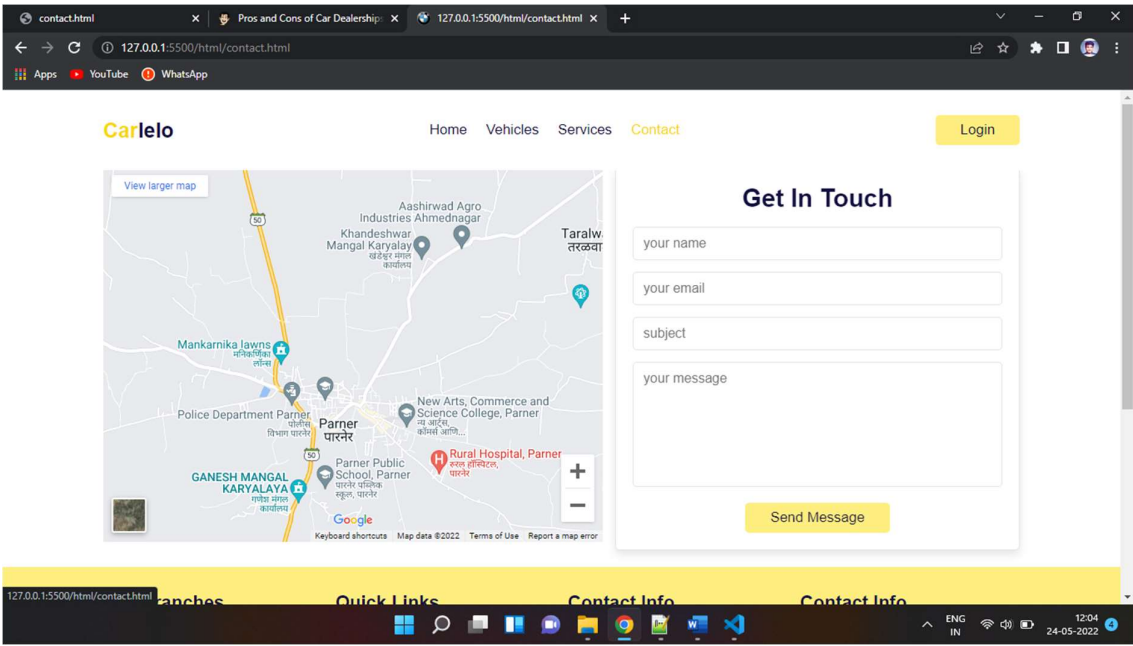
contact.html
Pros and Cons of Car Dealerships
127.0.0.1:5500/html/contact.html
127.0.0.1:5500/html/contact.html
Apps YouTube WhatsApp

Carlelo
Home Vehicles Services Contact
Login

View larger map
Aashirwad Agro Industries Ahmednagar
Khandeshwar Mangal Karyalay
खंडेश्वर मंगल कार्यालय
Taralw तरळवा
50
Mankarnika lawns
मनिकर्णिका लॉन्स
Police Department Parner
पोलीस विभाग पारनेर
Parner
पारनेर
New Arts, Commerce and Science College, Parner
न्यू आर्ट्स, कॉमर्स आणि...
50
Parner Public School, Parner
पारनेर पब्लिक स्कूल, पारनेर
Rural Hospital, Parner
रूरल हॉस्पिटल, पारनेर
GANESH MANGAL KARYALAYA
गणेश मंगल कार्यालय
Google
Keyboard shortcuts Map data ©2022 Terms of Use Report a map error

Get In Touch
your name
your email
subject
your message
Send Message

127.0.0.1:5500/html/contact.html
ranches
Quick Links
Contact Info
Contact Info

ENG IN
12:04
24-05-2022